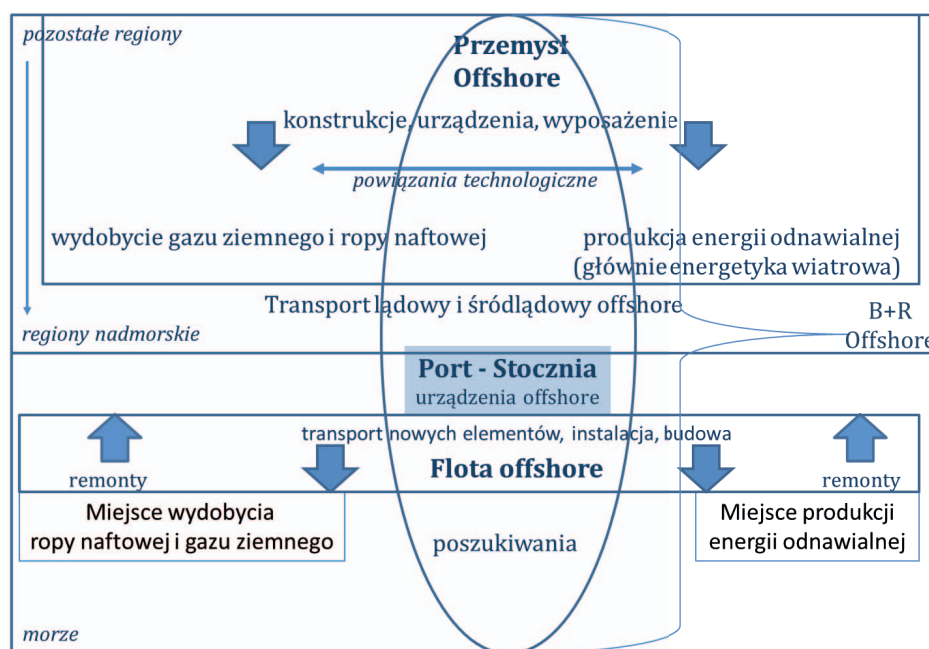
pozostałe regiony

Przemysł Offshore

konstrukcje, urządzenia, wyposażenie

powiązania technologiczne

wydobycie gazu ziemnego i ropy naftowej

produkcja energii odnawialnej (głównie energetyka wiatrowa)

Transport lądowy i śródlądowy offshore

B+R Offshore

regiony nadmorskie

Port - Stocznia
urządzenia offshore

transport nowych elementów, instalacja, budowa

remonty

Flota offshore

remonty

Miejsce wydobycia ropy naftowej i gazu ziemnego

poszukiwania

Miejsce produkcji energii odnawialnej

morze